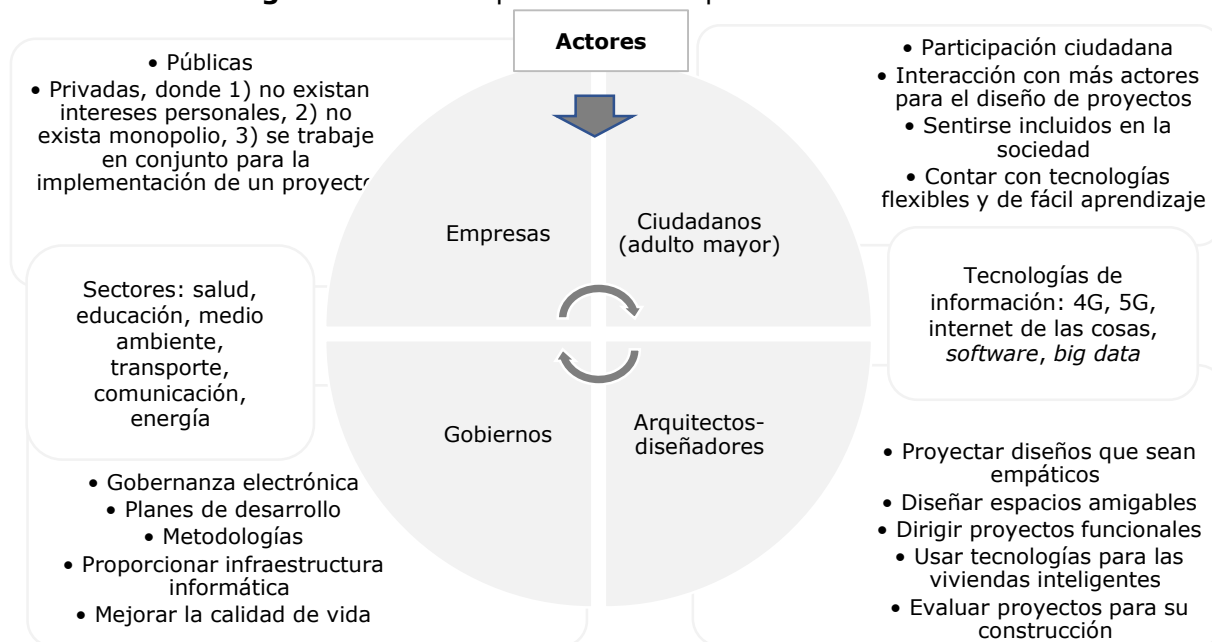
Actores

• Públicas
• Privadas, donde 1) no existan intereses personales, 2) no exista monopolio, 3) se trabaje en conjunto para la implementación de un proyecto

• Participación ciudadana
• Interacción con más actores para el diseño de proyectos
• Sentirse incluidos en la sociedad
• Contar con tecnologías flexibles y de fácil aprendizaje

Empresas

Ciudadanos (adulto mayor)

Sectores: salud, educación, medio ambiente, transporte, comunicación, energía

Tecnologías de información: 4G, 5G, internet de las cosas, *software*, *big data*

Gobiernos

Arquitectos-diseñadores

• Gobernanza electrónica
• Planes de desarrollo
• Metodologías
• Proporcionar infraestructura informática
• Mejorar la calidad de vida

• Proyectar diseños que sean empáticos
• Diseñar espacios amigables
• Dirigir proyectos funcionales
• Usar tecnologías para las viviendas inteligentes
• Evaluar proyectos para su construcción